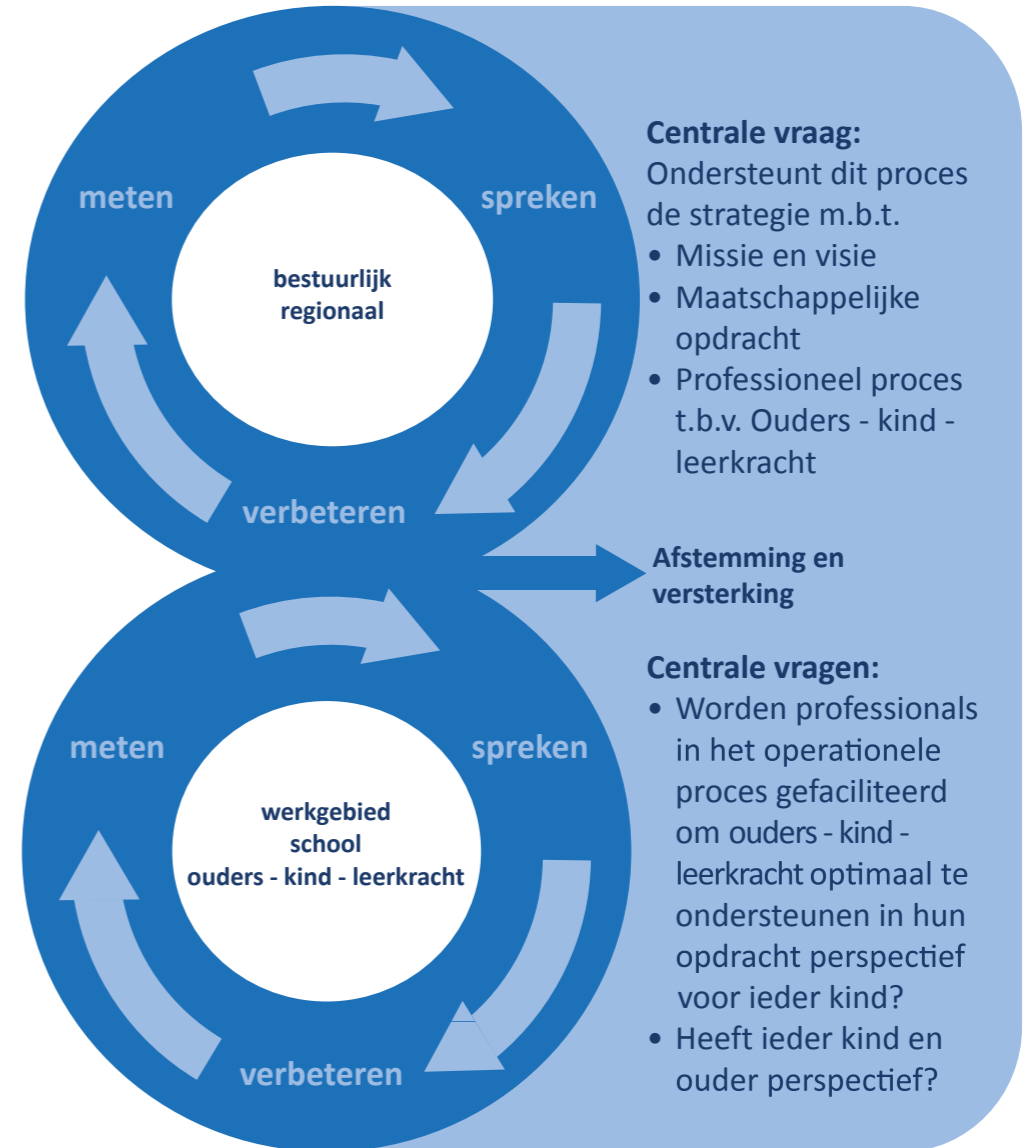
meten

spreken

bestuurlijk regionaal

verbeteren

Centrale vraag:
Ondersteunt dit proces de strategie m.b.t.
• Missie en visie
• Maatschappelijke opdracht
• Professioneel proces t.b.v. Ouders - kind - leerkracht

Afstemming en versterking

meten

spreken

werkgebied
school
ouders - kind - leerkracht

verbeteren

Centrale vragen:
• Worden professionals in het operationele proces gefaciliteerd om ouders - kind - leerkracht optimaal te ondersteunen in hun opdracht perspectief voor ieder kind?
• Heeft ieder kind en ouder perspectief?